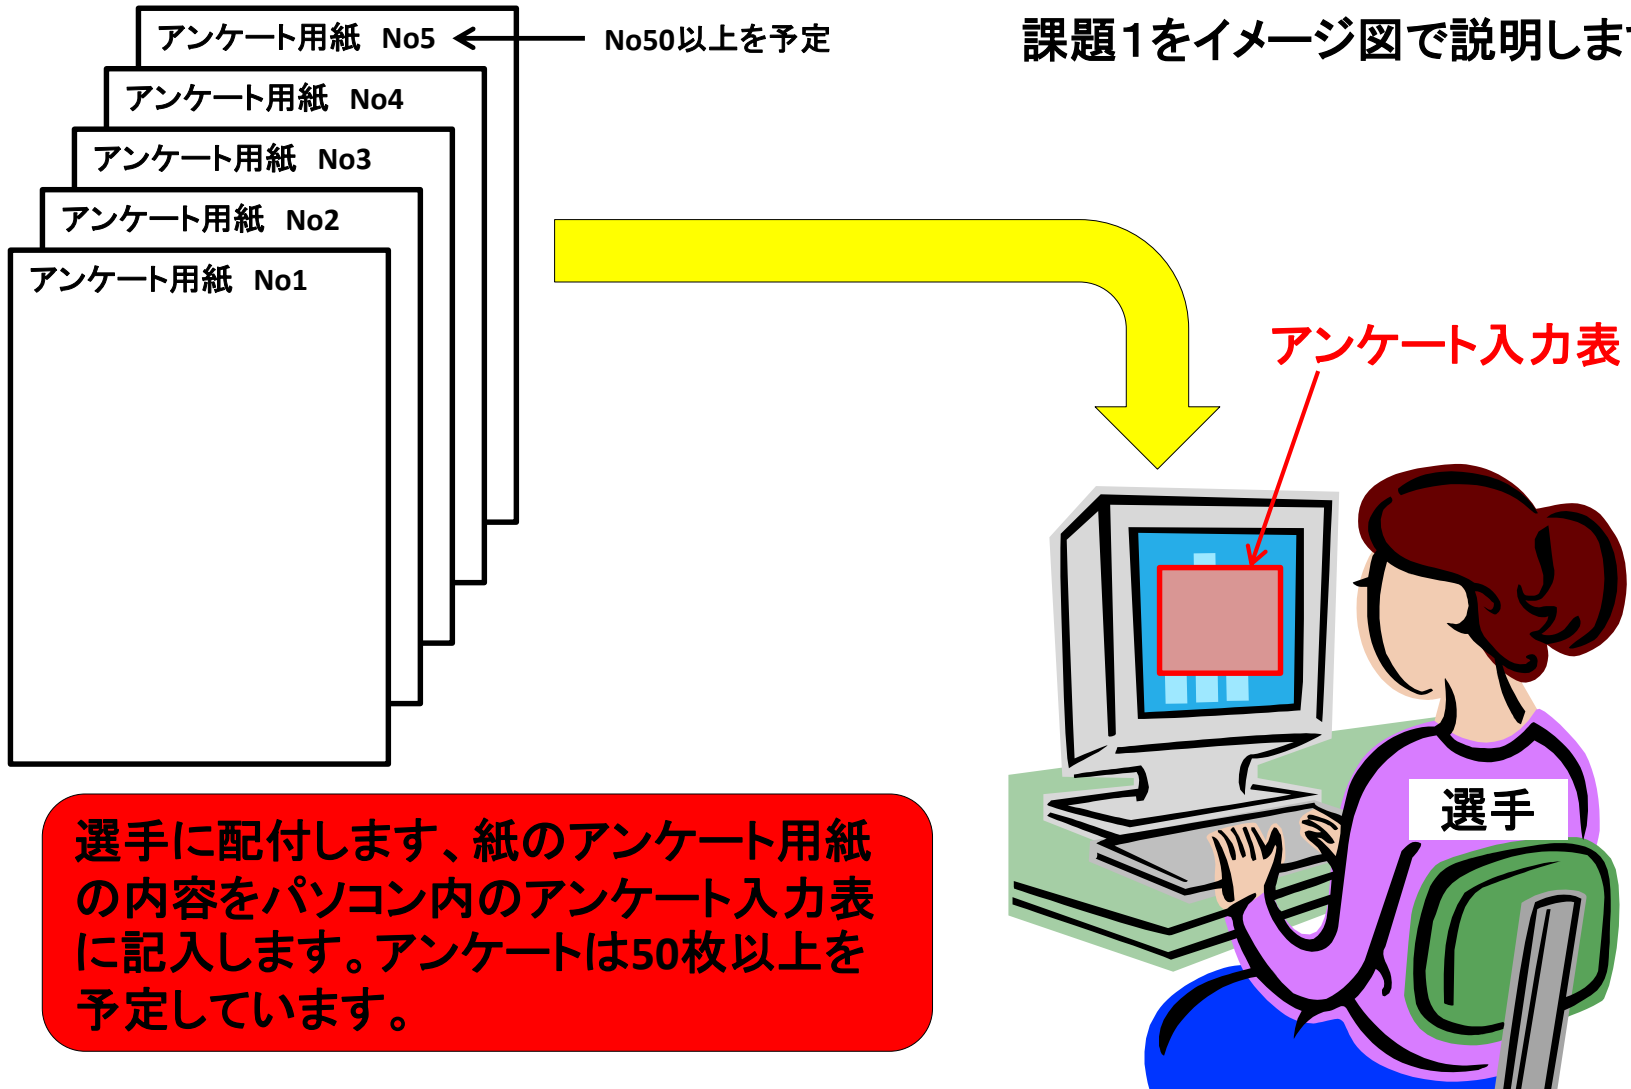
課題1をイメージ図で説明しま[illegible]

アンケート用紙 No5

No50以上を予定

アンケート用紙 No4

アンケート用紙 No3

アンケート用紙 No2

アンケート用紙 No1

アンケート入力表

選手

選手に配付します、紙のアンケート用紙の内容をパソコン内のアンケート入力表に記入します。アンケートは50枚以上を予定しています。